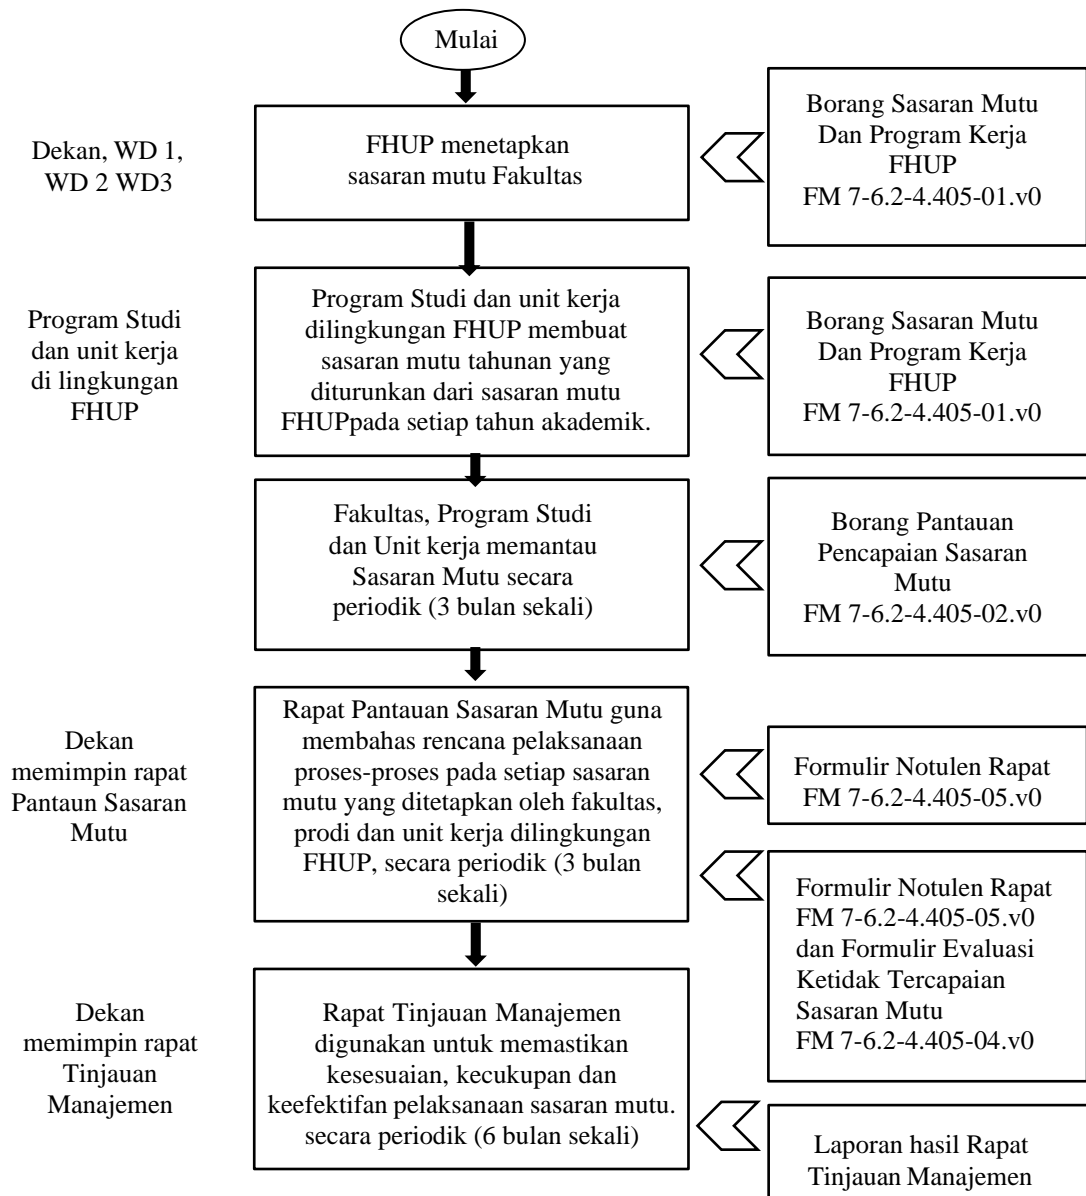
Mulai

Dekan, WD 1, WD 2 WD3

FHUP menetapkan sasaran mutu Fakultas

Borang Sasaran Mutu Dan Program Kerja FHUP FM 7-6.2-4.405-01.v0

Program Studi dan unit kerja di lingkungan FHUP

Program Studi dan unit kerja dilingkungan FHUP membuat sasaran mutu tahunan yang diturunkan dari sasaran mutu FHUPpada setiap tahun akademik.

Borang Sasaran Mutu Dan Program Kerja FHUP FM 7-6.2-4.405-01.v0

Fakultas, Program Studi dan Unit kerja memantau Sasaran Mutu secara periodik (3 bulan sekali)

Borang Pantauan Pencapaian Sasaran Mutu FM 7-6.2-4.405-02.v0

Dekan memimpin rapat Pantaun Sasaran Mutu

Rapat Pantauan Sasaran Mutu guna membahas rencana pelaksanaan proses-proses pada setiap sasaran mutu yang ditetapkan oleh fakultas, prodi dan unit kerja dilingkungan FHUP, secara periodik (3 bulan sekali)

Formulir Notulen Rapat FM 7-6.2-4.405-05.v0

Formulir Notulen Rapat FM 7-6.2-4.405-05.v0 dan Formulir Evaluasi Ketidak Tercapaian Sasaran Mutu FM 7-6.2-4.405-04.v0

Dekan memimpin rapat Tinjauan Manajemen

Rapat Tinjauan Manajemen digunakan untuk memastikan kesesuaian, kecukupan dan keefektifan pelaksanaan sasaran mutu. secara periodik (6 bulan sekali)

Laporan hasil Rapat Tinjauan Manajemen